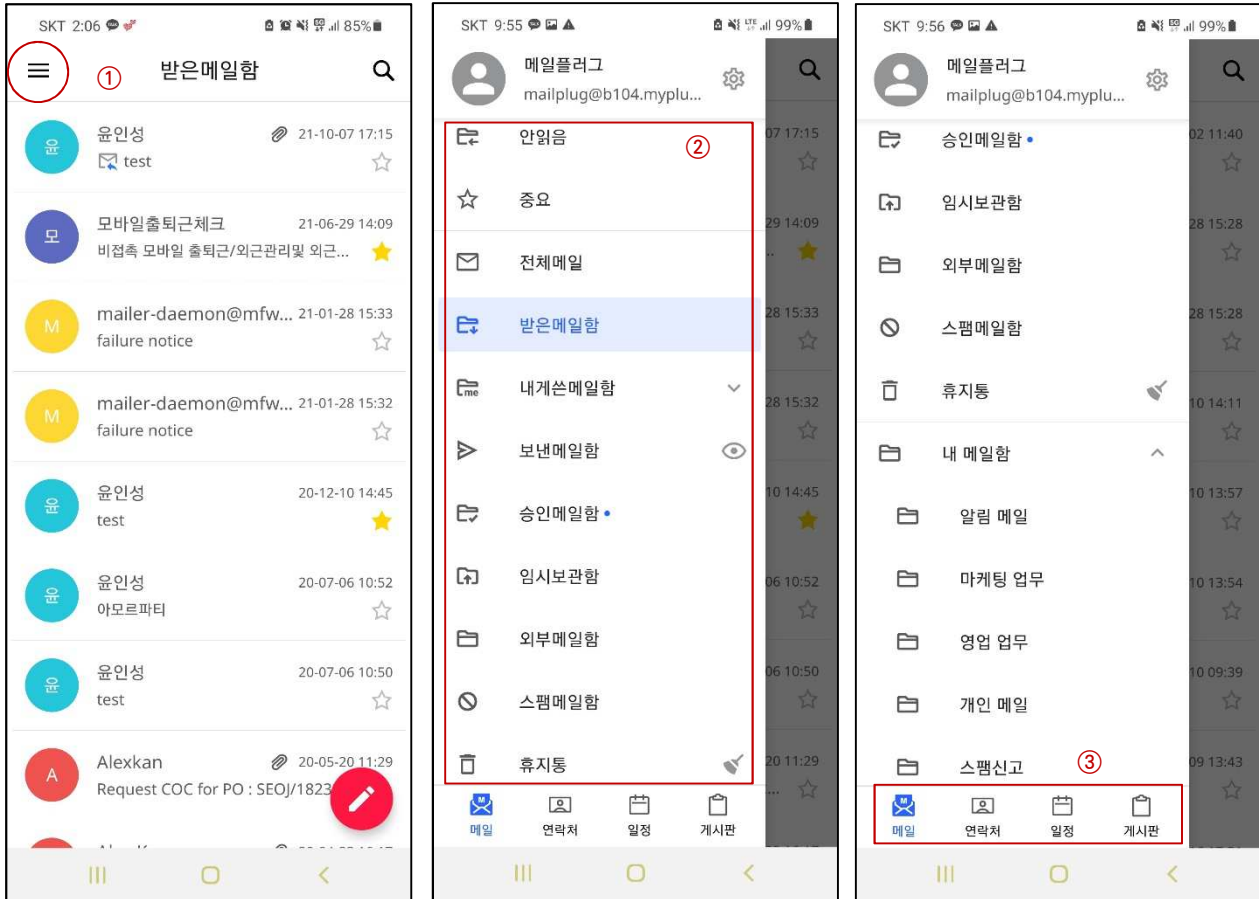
SKT 2:06 85%

① 받은메일함

윤 윤인성 21-10-07 17:15
test

모 모바일출퇴근체크 21-06-29 14:09
비접촉 모바일 출퇴근/외근관리및 외근...

M mailer-daemon@mfw... 21-01-28 15:33
failure notice

M mailer-daemon@mfw... 21-01-28 15:32
failure notice

윤 윤인성 20-12-10 14:45
test

윤 윤인성 20-07-06 10:52
아모르파티

윤 윤인성 20-07-06 10:50
test

A Alexkan 20-05-20 11:29
Request COC for PO : SEOJ/1823

SKT 9:55 99%

메일플러그
mailplug@b104.myplu...

안읽음 ②
중요
전체메일
받은메일함
내게쓴메일함
보낸메일함
승인메일함 •
임시보관함
외부메일함
스팸메일함
휴지통

메일 연락처 일정 게시판

SKT 9:56 99%

메일플러그
mailplug@b104.myplu...

승인메일함 •
임시보관함
외부메일함
스팸메일함
휴지통
내 메일함
알림 메일
마케팅 업무
영업 업무
개인 메일
스팸신고 ③

메일 연락처 일정 게시판